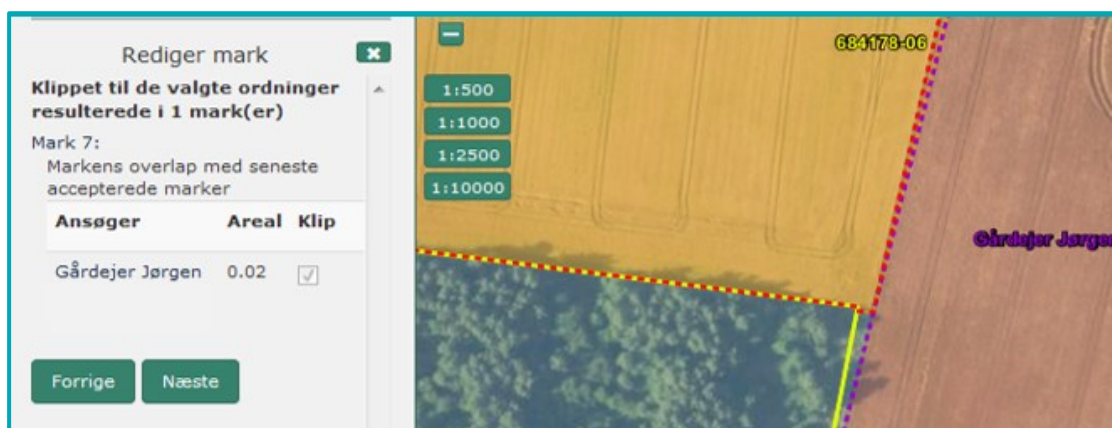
Rediger mark

Klippet til de valgte ordninger resulterede i 1 mark(er)

Mark 7:
Markens overlap med seneste accepterede marker

| Ansøger | Areal | Klip |
|---|---|---|
| Gårdejer Jørgen | 0.02 | ✓ |

Forrige Næste

1:500
1:1000
1:2500
1:10000

684178-06

Gårdejer Jørgen